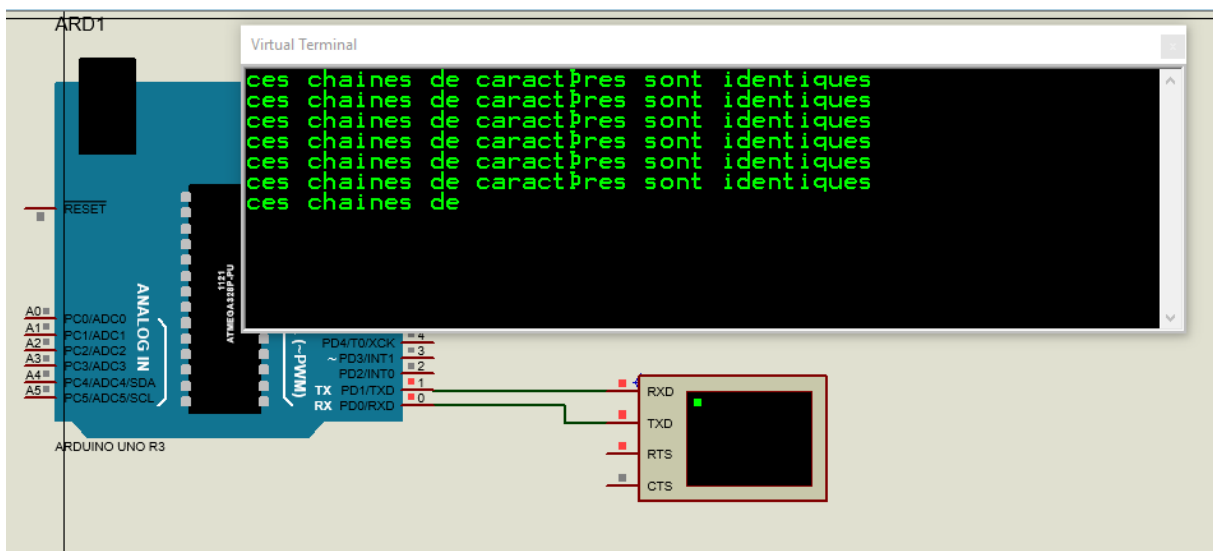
ARD1

Virtual Terminal

ces chaines de caractÞres sont identiques
ces chaines de caractÞres sont identiques
ces chaines de caractÞres sont identiques
ces chaines de caractÞres sont identiques
ces chaines de caractÞres sont identiques
ces chaines de caractÞres sont identiques
ces chaines de

RESET

A0 PC0/ADC0
A1 PC1/ADC1
A2 PC2/ADC2
A3 PC3/ADC3
A4 PC4/ADC4/SDA
A5 PC5/ADC5/SCL

ANALOG IN

1121
ATMEGA328P-PU

(~PWM)

PD4/T0/XCK 4
~PD3/INT1 3
PD2/INT0 2
TX PD1/TXD 1
RX PD0/RXD 0

ARDUINO UNO R3

RXD
TXD
RTS
CTS